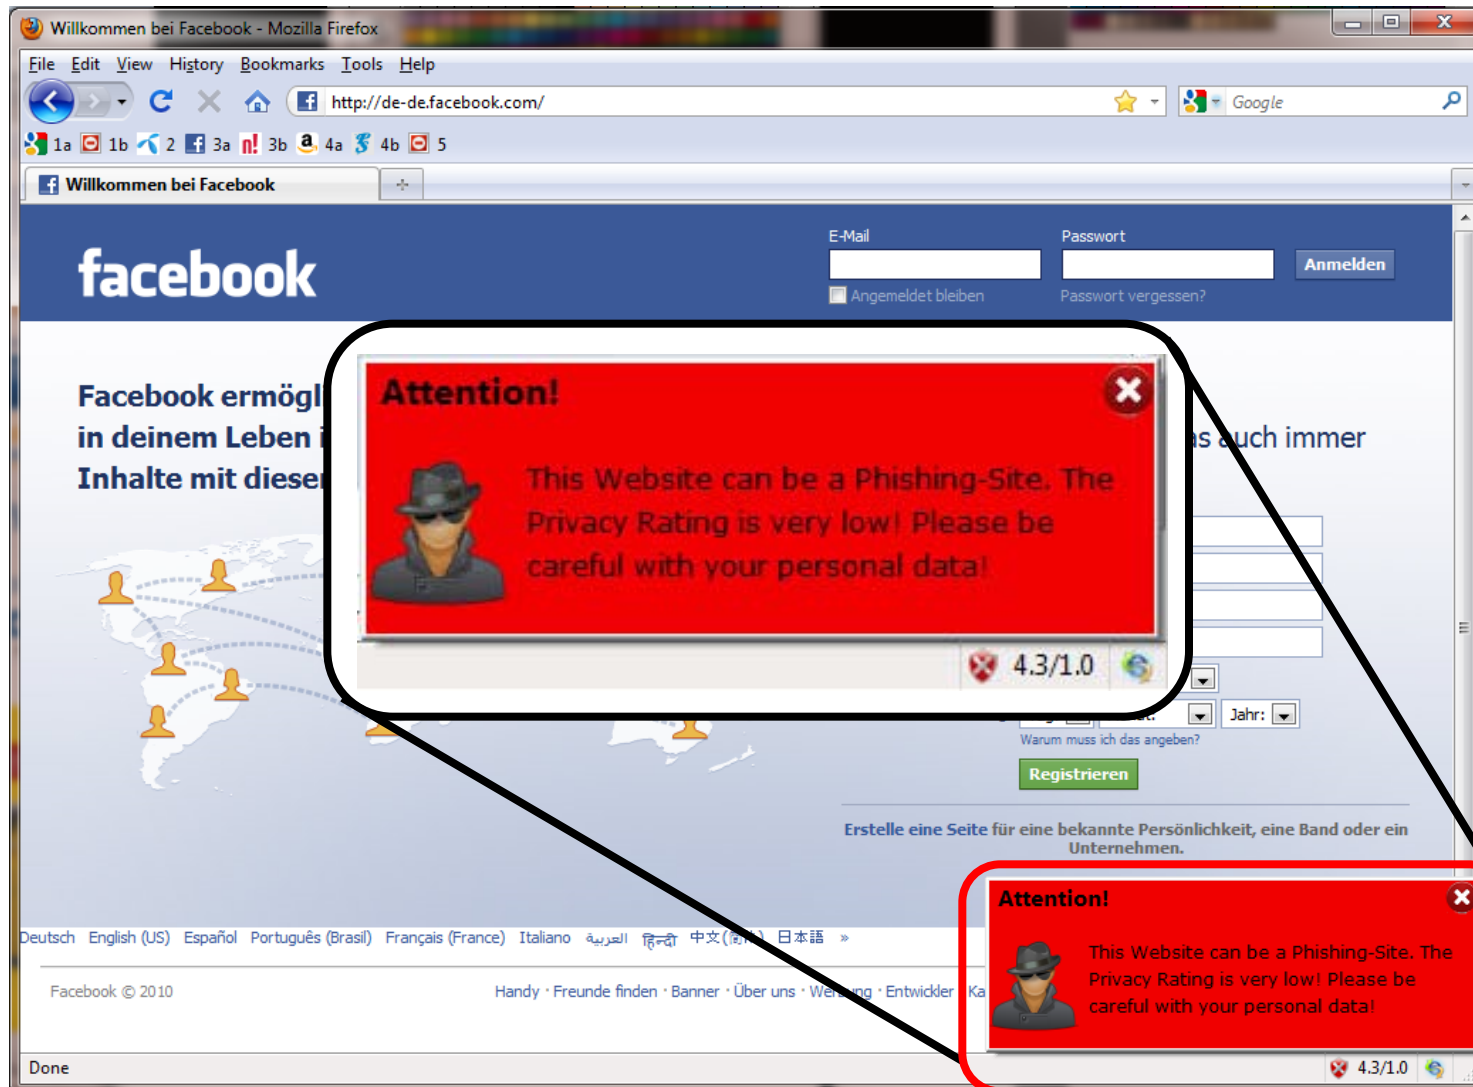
Willkommen bei Facebook - Mozilla Firefox

File Edit View History Bookmarks Tools Help

http://de-de.facebook.com/

Google

1a 1b 2 3a 3b 4a 4b 5

Willkommen bei Facebook

facebook

E-Mail

Passwort

Anmelden

Angemeldet bleiben

Passwort vergessen?

Facebook ermögl
in deinem Leben i
Inhalte mit dieser

as auch immer

Attention!

This Website can be a Phishing-Site. The Privacy Rating is very low! Please be careful with your personal data!

4.3/1.0

Jahr:

Warum muss ich das angeben?

Registrieren

Erstelle eine Seite für eine bekannte Persönlichkeit, eine Band oder ein Unternehmen.

Attention!

This Website can be a Phishing-Site. The Privacy Rating is very low! Please be careful with your personal data!

4.3/1.0

Deutsch English (US) Español Português (Brasil) Français (France) Italiano العربية हिन्दी 中文(简体) 日本語 »

Facebook © 2010

Handy · Freunde finden · Banner · Über uns · Werbung · Entwickler · Ka

Done